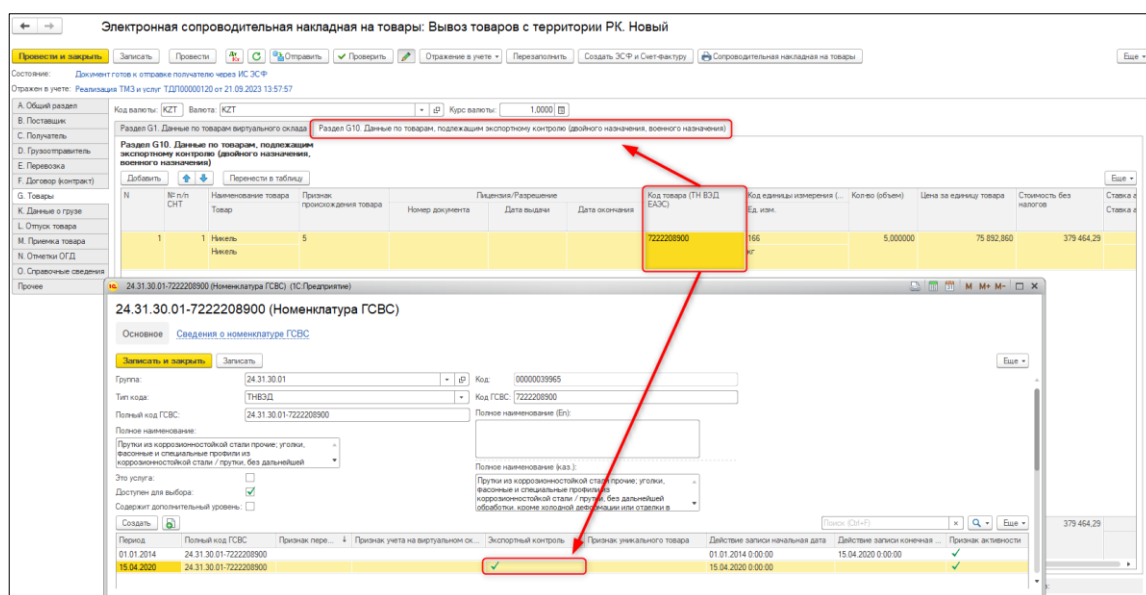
Электронная сопроводительная накладная на товары: Вывоз товаров с территории РК. Новый

Провести и закрыть | Записать | Провести | С | Отправить | Проверить | Отражение в учете | Перезаполнить | Создать ЭСФ и Счет-фактуру | Сопроводительная накладная на товары | Еще

Состояние: Документ готов к отправке получателю через ИС ЭСФ
Отражен в учете: Реализация ТМЗ и услуг ТДП00000120 от 21.09.2023 13:57:57

A. Общий раздел
B. Поставщик
C. Получатель
D. Грузоотправитель
E. Перевозка
F. Договор (контракт)
G. Товары
K. Данные о грузе
L. Отпуск товара
M. Приемка товара
N. Отметки ОГД
O. Справочные сведения
Прочее

Код валюты: KZT Валюта: KZT Курс валюты: 1,0000

Раздел G1. Данные по товарам виртуального склада | Раздел G10. Данные по товарам, подлежащим экспортному контролю (двойного назначения, военного назначения)

Раздел G10. Данные по товарам, подлежащим экспортному контролю (двойного назначения, военного назначения)

Добавить | Перенести в таблицу | Еще

| N | № п/п СНТ | Наименование товара / Товар | Признак происхождения товара | Лицензия/Разрешение Номер документа | Дата выдачи | Дата окончания | Код товара (ТН ВЭД ЕАЭС) | Код единицы измерения (... / Ед. изм. | Кол-во (объем) | Цена за единицу товара | Стоимость без налогов | Ставка а |
|---|---|---|---|---|---|---|---|---|---|---|---|---|
| 1 | 1 | Никель / Никель | 5 | | | | 7222208900 | 166 / кг | 5,000000 | 75 892,860 | 379 464,29 | |

24.31.30.01-7222208900 (Номенклатура ГСВС) (1С:Предприятие)

24.31.30.01-7222208900 (Номенклатура ГСВС)

Основное | Сведения о номенклатуре ГСВС

Записать и закрыть | Записать | Еще

Группа: 24.31.30.01
Тип кода: ТНВЭД
Полный код ГСВС: 24.31.30.01-7222208900
Полное наименование:
Прутки из коррозионностойкой стали прочие; уголки, фасонные и специальные профили из коррозионностойкой стали / прутки, без дальнейшей
Это услуга:
Доступен для выбора: ✓
Содержит дополнительный уровень:

Код: 00000039965
Код ГСВС: 7222208900
Полное наименование (En):
Полное наименование (каз.):
Прутки из коррозионностойкой стали прочие; уголки, фасонные и специальные профили из коррозионностойкой стали / прутки, без дальнейшей обработки, кроме холодной деформации или отделки в

Создать | Поиск (Ctrl+F) | Еще

| Период | Полный код ГСВС | Признак пере... | Признак учета на виртуальном ск... | Экспортный контроль | Признак уникального товара | Действие записи начальная дат... | Действие записи конечная ... | Признак активности |
|---|---|---|---|---|---|---|---|---|
| 01.01.2014 | 24.31.30.01-7222208900 | | | | | 01.01.2014 0:00:00 | 15.04.2020 0:00:00 | ✓ |
| 15.04.2020 | 24.31.30.01-7222208900 | | | ✓ | | 15.04.2020 0:00:00 | | ✓ |

379 464,29